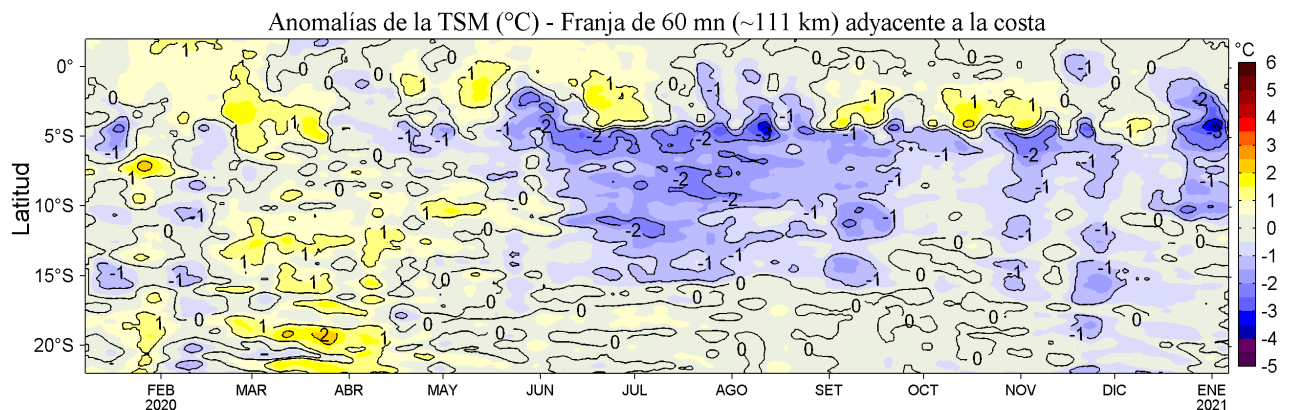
Anomalías de la TSM (°C) - Franja de 60 mn (~111 km) adyacente a la costa

Latitud

0°
5°S
10°S
15°S
20°S

FEB 2020
MAR
ABR
MAY
JUN
JUL
AGO
SET
OCT
NOV
DIC
ENE 2021

°C
6
5
4
3
2
1
0
-1
-2
-3
-4
-5

1
-1
0
1
-1
0
-1
0
1
-1
-2
-3
2
-2
1
-1
0
-2
-1
0
1
-1
0
-3
-2
-1
0
1
-1
0
-2
-3
1
2
-1
0